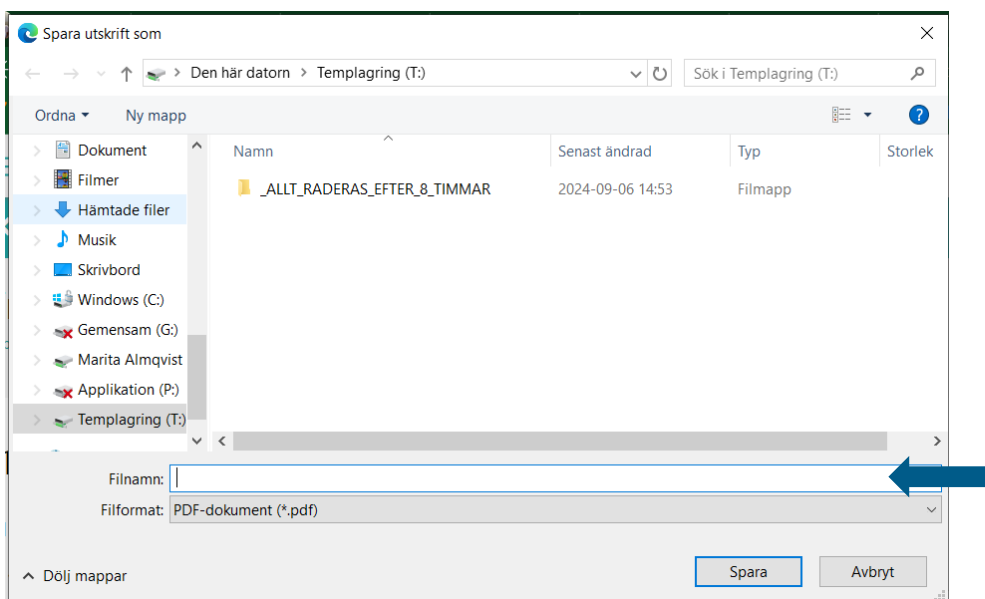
Spara utskrift som

Den här datorn > Templagring (T:)

Sök i Templagring (T:)

Ordna ▾ Ny mapp

Dokument
Filmer
Hämtade filer
Musik
Skrivbord
Windows (C:)
Gemensam (G:)
Marita Almqvist
Applikation (P:)
Templagring (T:)

| Namn | Senast ändrad | Typ | Storlek |
|---|---|---|---|
| _ALLT_RADERAS_EFTER_8_TIMMAR | 2024-09-06 14:53 | Filmapp | |

Filnamn:
Filformat: PDF-dokument (*.pdf)

Dölj mappar

Spara Avbryt